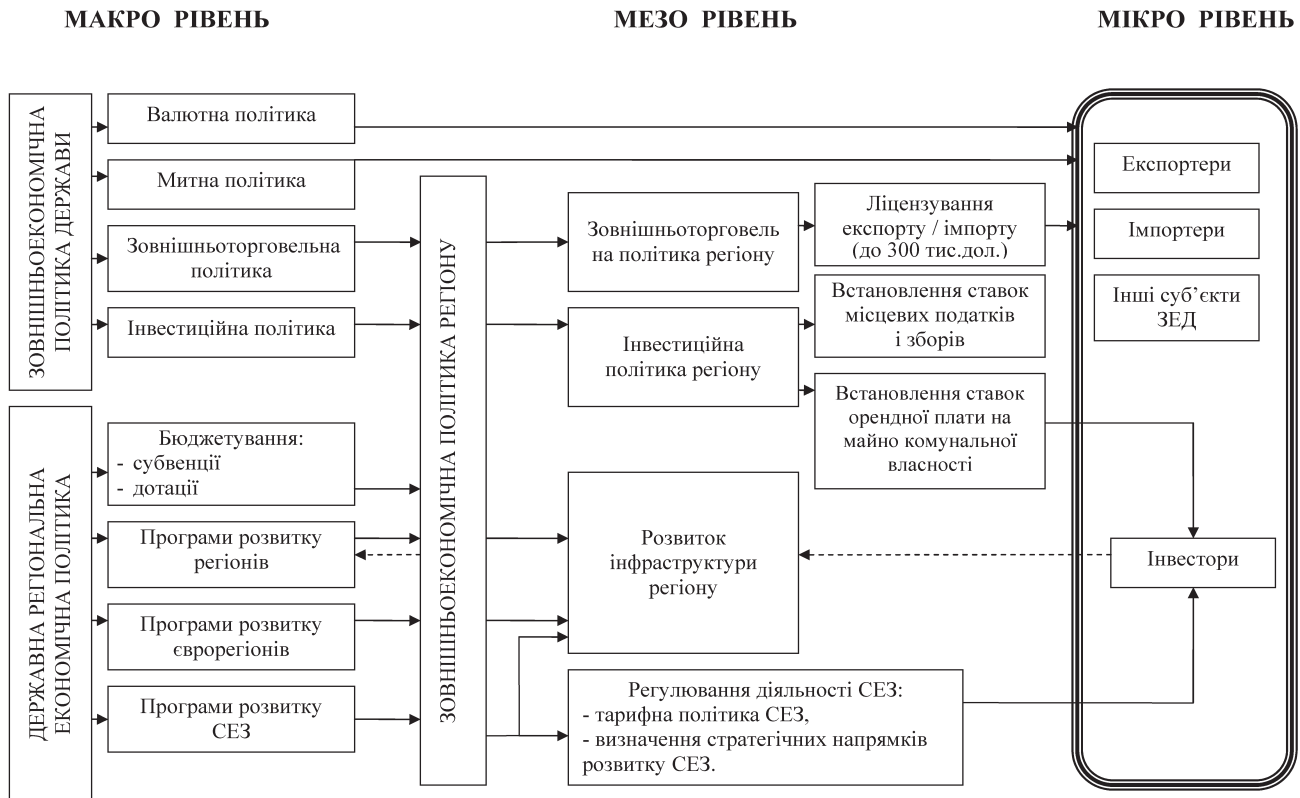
МАКРО РІВЕНЬ

МЕЗО РІВЕНЬ

МІКРО РІВЕНЬ

ЗОВНІШНЬОЕКОНОМІЧНА ПОЛІТИКА ДЕРЖАВИ

Валютна політика

Митна політика

Зовнішньоторговельна політика

Інвестиційна політика

ДЕРЖАВНА РЕГІОНАЛЬНА ЕКОНОМІЧНА ПОЛІТИКА

Бюджетування:
- субвенції
- дотації

Програми розвитку регіонів

Програми розвитку єврорегіонів

Програми розвитку СЕЗ

ЗОВНІШНЬОЕКОНОМІЧНА ПОЛІТИКА РЕГІОНУ

Зовнішньоторговель на політика регіону

Ліцензування експорту / імпорту (до 300 тис.дол.)

Встановлення ставок місцевих податків і зборів

Інвестиційна політика регіону

Встановлення ставок орендної плати на майно комунальної власності

Розвиток інфраструктури регіону

Регулювання діяльності СЕЗ:
- тарифна політика СЕЗ,
- визначення стратегічних напрямків розвитку СЕЗ.

Експортери

Імпортери

Інші суб'єкти ЗЕД

Інвестори